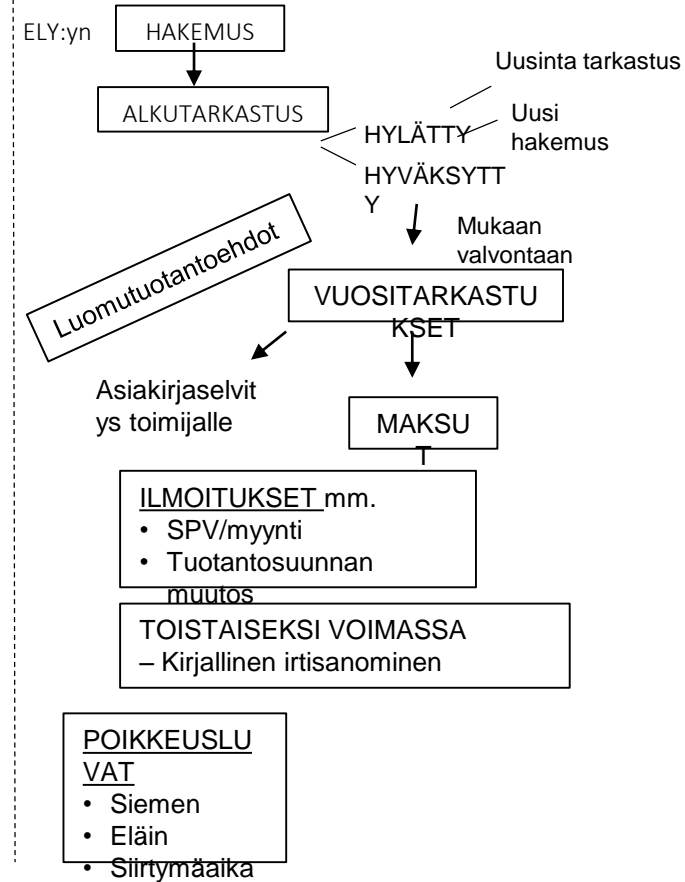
ELY:yn

HAKEMUS

ALKUTARKASTUS

Uusinta tarkastus

HYLÄTTY

Uusi hakemus

HYVÄKSYTTY

Mukaan valvontaan

Luomutuotantoehdot

VUOSITARKASTUKSET

Asiakirjaselvitys toimijalle

MAKSUT

ILMOITUKSET mm.
• SPV/myynti
• Tuotantosuunnan muutos

TOISTAISEKSI VOIMASSA
– Kirjallinen irtisanominen

POIKKEUSLUVAT
• Siemen
• Eläin
• Siirtymäaika